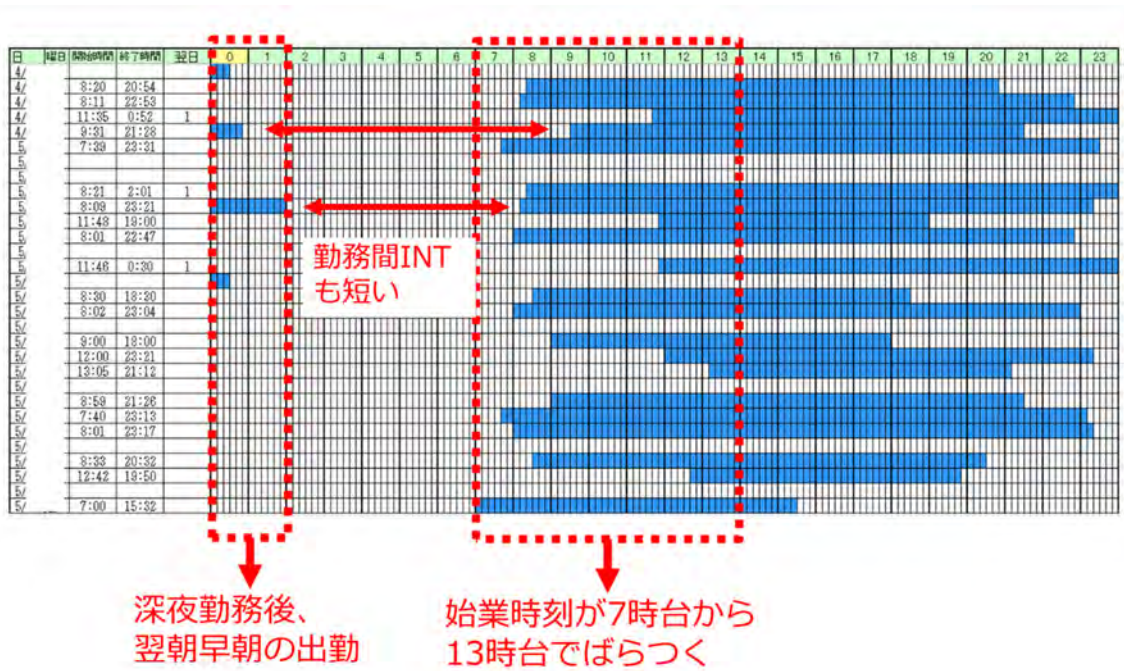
| 日 | 曜日 | 開始時間 | 終了時間 | 翌日 | 0 | 1 | 2 | 3 | 4 | 5 | 6 | 7 | 8 | 9 | 10 | 11 | 12 | 13 | 14 | 15 | 16 | 17 | 18 | 19 | 20 | 21 | 22 | 23 |
|---|---|---|---|---|---|---|---|---|---|---|---|---|---|---|---|---|---|---|---|---|---|---|---|---|---|---|---|---|
| 4/ | | | | | | | | | | | | | | | | | | | | | | | | | | | | |
| 4/ | | 8:20 | 20:54 | | | | | | | | | | | | | | | | | | | | | | | | | |
| 4/ | | 8:11 | 22:53 | | | | | | | | | | | | | | | | | | | | | | | | | |
| 4/ | | 11:35 | 0:52 | 1 | | | | | | | | | | | | | | | | | | | | | | | | |
| 4/ | | 9:31 | 21:28 | | | | | | | | | | | | | | | | | | | | | | | | | |
| 5 | | 7:39 | 23:31 | | | | | | | | | | | | | | | | | | | | | | | | | |
| 5 | | | | | | | | | | | | | | | | | | | | | | | | | | | | |
| 5 | | | | | | | | | | | | | | | | | | | | | | | | | | | | |
| 5 | | 8:21 | 2:01 | 1 | | | | | | | | | | | | | | | | | | | | | | | | |
| 5 | | 8:09 | 23:21 | | | | | | | | | | | | | | | | | | | | | | | | | |
| 5 | | 11:43 | 19:00 | | | | | | | | | | | | | | | | | | | | | | | | | |
| 5 | | 8:01 | 22:47 | | | | | | | | | | | | | | | | | | | | | | | | | |
| 5 | | | | | | | | | | | | | | | | | | | | | | | | | | | | |
| 5 | | 11:46 | 0:30 | 1 | | | | | | | | | | | | | | | | | | | | | | | | |
| 5/ | | | | | | | | | | | | | | | | | | | | | | | | | | | | |
| 5/ | | 8:30 | 18:30 | | | | | | | | | | | | | | | | | | | | | | | | | |
| 5/ | | 8:02 | 23:04 | | | | | | | | | | | | | | | | | | | | | | | | | |
| 5/ | | | | | | | | | | | | | | | | | | | | | | | | | | | | |
| 5/ | | 9:00 | 18:00 | | | | | | | | | | | | | | | | | | | | | | | | | |
| 5/ | | 12:00 | 23:21 | | | | | | | | | | | | | | | | | | | | | | | | | |
| 5/ | | 13:05 | 21:12 | | | | | | | | | | | | | | | | | | | | | | | | | |
| 5/ | | | | | | | | | | | | | | | | | | | | | | | | | | | | |
| 5/ | | 8:59 | 21:26 | | | | | | | | | | | | | | | | | | | | | | | | | |
| 5/ | | 7:40 | 23:13 | | | | | | | | | | | | | | | | | | | | | | | | | |
| 5/ | | 8:01 | 23:17 | | | | | | | | | | | | | | | | | | | | | | | | | |
| 5/ | | | | | | | | | | | | | | | | | | | | | | | | | | | | |
| 5/ | | 8:33 | 20:32 | | | | | | | | | | | | | | | | | | | | | | | | | |
| 5/ | | 12:42 | 19:50 | | | | | | | | | | | | | | | | | | | | | | | | | |
| 5/ | | | | | | | | | | | | | | | | | | | | | | | | | | | | |
| 5/ | | 7:00 | 15:32 | | | | | | | | | | | | | | | | | | | | | | | | | |

勤務間INT
も短い

深夜勤務後、
翌朝早朝の出勤

始業時刻が7時台から
13時台でばらつく